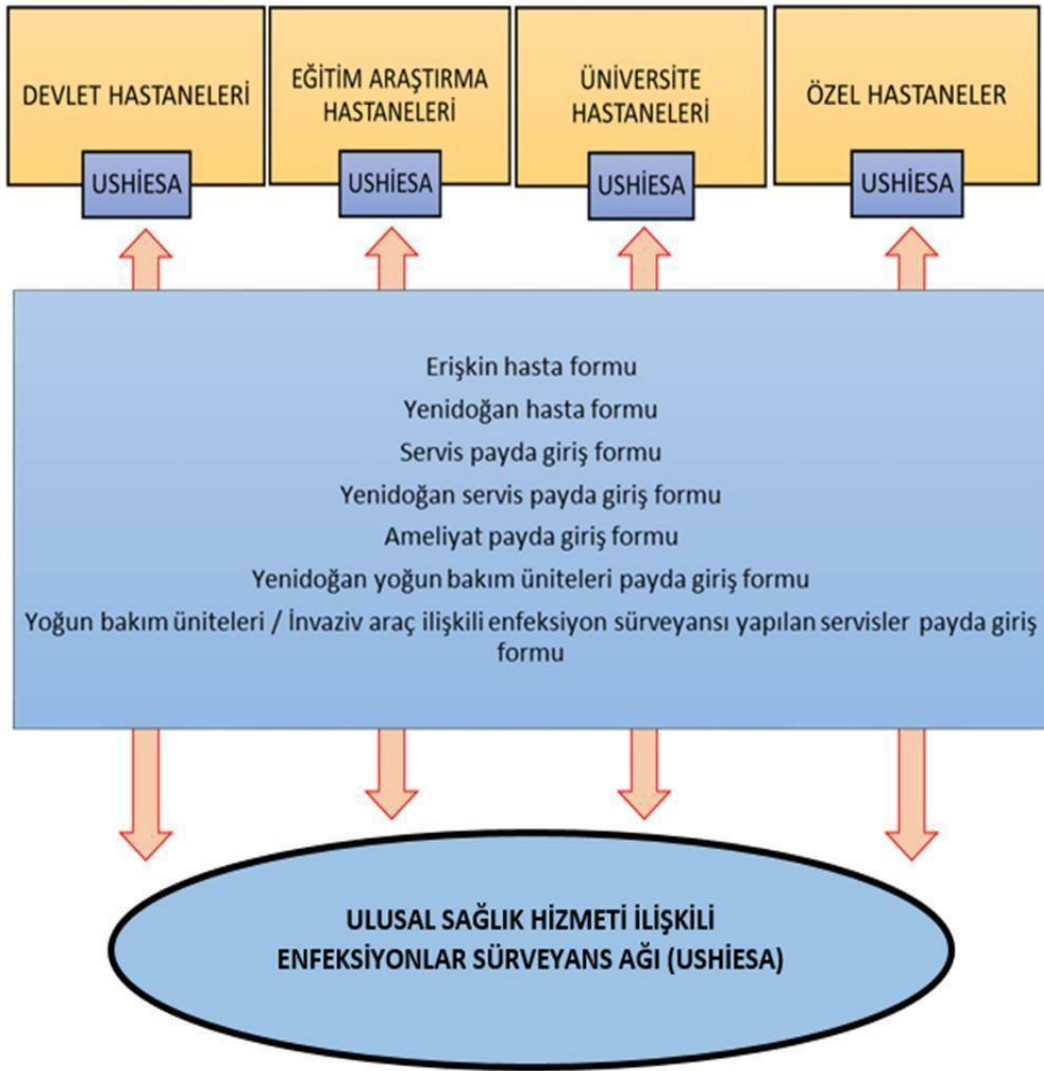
DEVLET HASTANELERİ

USHİESA

EĞİTİM ARAŞTIRMA HASTANELERİ

USHİESA

ÜNİVERSİTE HASTANELERİ

USHİESA

ÖZEL HASTANELER

USHİESA

Erişkin hasta formu
Yenidoğan hasta formu
Servis payda giriş formu
Yenidoğan servis payda giriş formu
Ameliyat payda giriş formu
Yenidoğan yoğun bakım üniteleri payda giriş formu
Yoğun bakım üniteleri / İnvaziv araç ilişkili enfeksiyon sürveyansı yapılan servisler payda giriş formu

ULUSAL SAĞLIK HİZMETİ İLİŞKİLİ ENFEKSİYONLAR SÜRVEYANS AĞI (USHİESA)